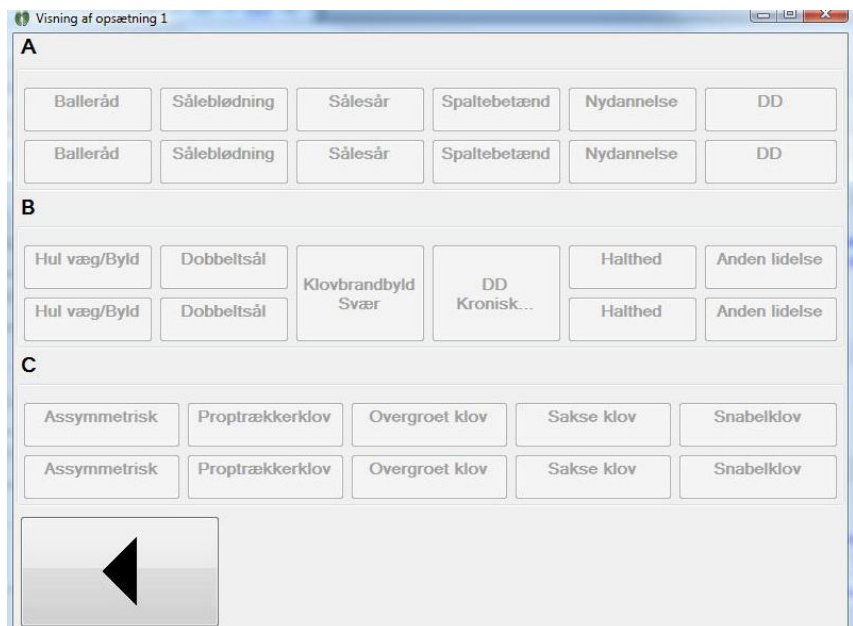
Visning af opsætning 1

A

Ballerád Sáleblødning Sálesár Spaltebetænd Nydannelse DD

Ballerád Sáleblødning Sálesár Spaltebetænd Nydannelse DD

B

Hul væg/Byld Dobbeltsál Klovbrandbyld Svær DD Kronisk... Halthed Anden lidelse

Hul væg/Byld Dobbeltsál Halthed Anden lidelse

C

Assymmetrisk Proptrækkerklov Overgroet klov Sakse klov Snabelklov

Assymmetrisk Proptrækkerklov Overgroet klov Sakse klov Snabelklov